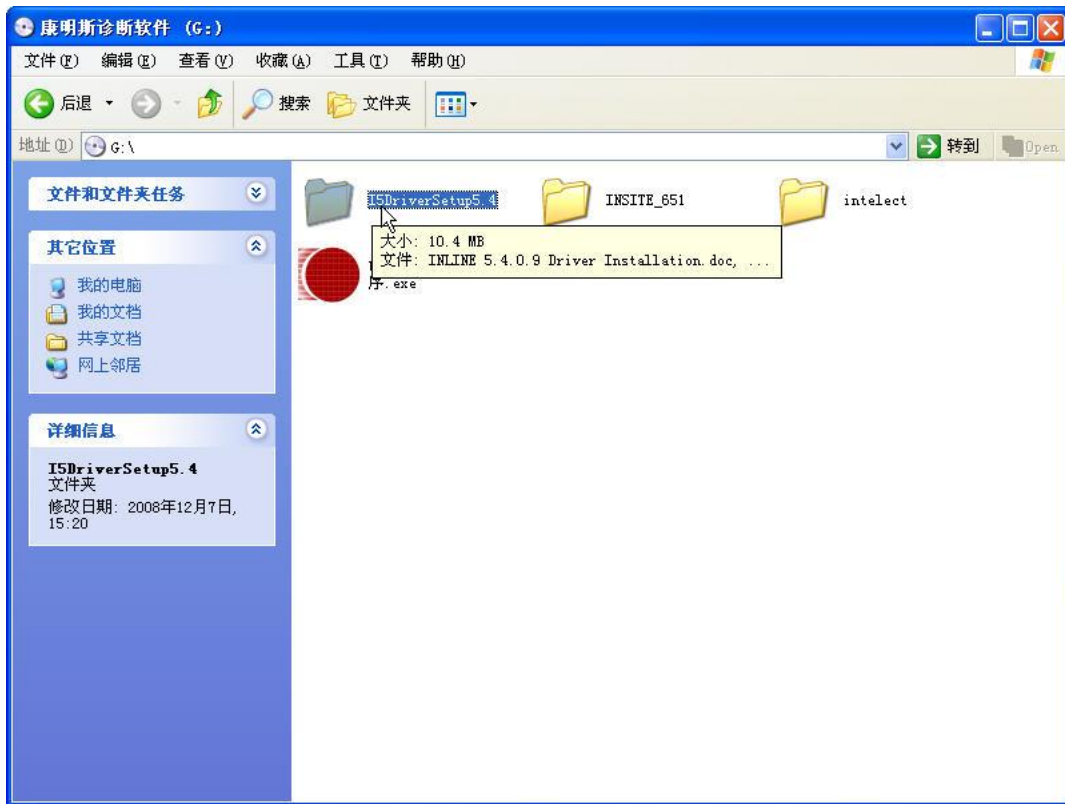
康明斯诊断软件 (G:)

文件(F) 编辑(E) 查看(V) 收藏(A) 工具(T) 帮助(H)

后退 搜索 文件夹

地址(D) G:\

转到 Open

文件和文件夹任务

其它位置

我的电脑
我的文档
共享文档
网上邻居

详细信息

I5DriverSetup5.4
文件夹
修改日期: 2008年12月7日, 15:20

I5DriverSetup5.4

INSITE_651

intelect

大小: 10.4 MB
文件: INLINE 5.4.0.9 Driver Installation.doc, ...

序.exe